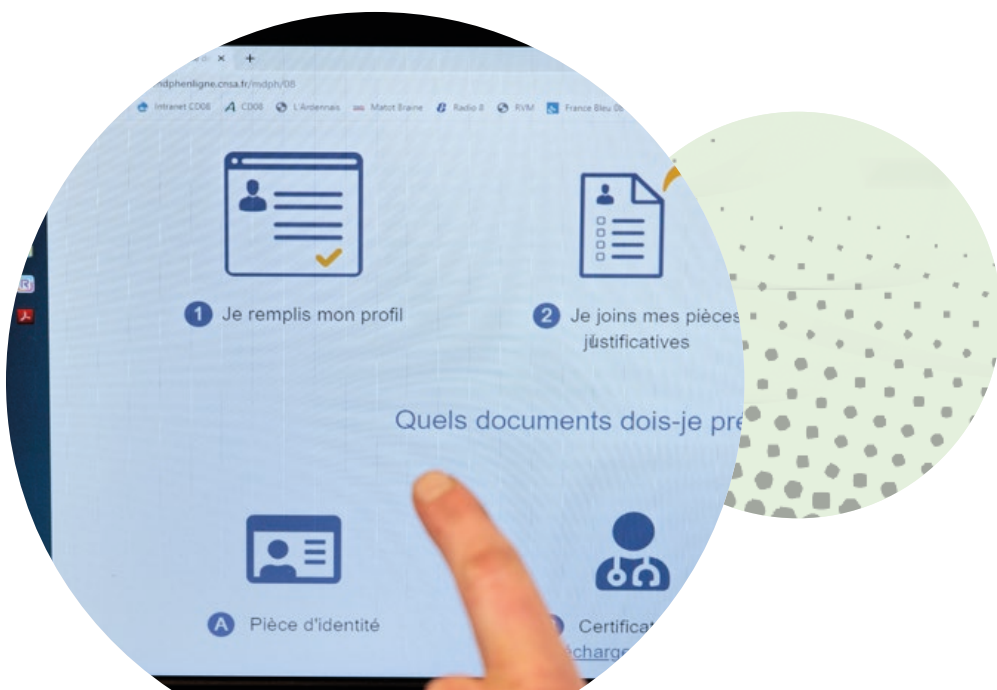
×　+

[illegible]ndphenligne.cnsa.fr/mdph/08

Intranet CD08　CD08　L'Ardennais　Matot Braine　Radio 8　RVM　France Bleu 08

1 Je remplis mon profil

2 Je joins mes pièces justificatives

Quels documents dois-je pre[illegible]

A Pièce d'identité

Certificat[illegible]

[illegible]écharge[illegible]